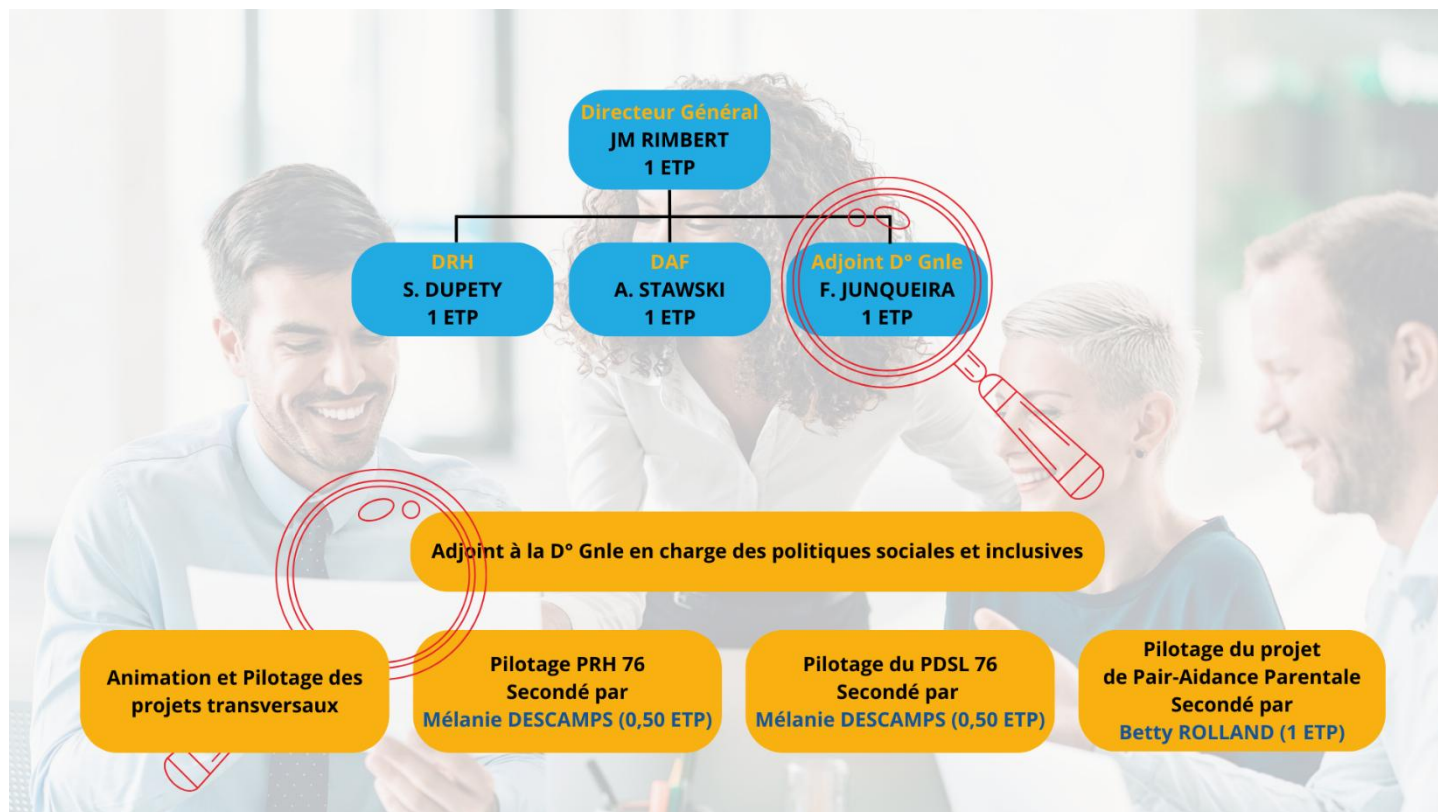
Directeur Général
JM RIMBERT
1 ETP

DRH
S. DUPETY
1 ETP

DAF
A. STAWSKI
1 ETP

Adjoint D° Gnle
F. JUNQUEIRA
1 ETP

Adjoint à la D° Gnle en charge des politiques sociales et inclusives

Animation et Pilotage des projets transversaux

Pilotage PRH 76
Secondé par
Mélanie DESCAMPS (0,50 ETP)

Pilotage du PDSL 76
Secondé par
Mélanie DESCAMPS (0,50 ETP)

Pilotage du projet
de Pair-Aidance Parentale
Secondé par
Betty ROLLAND (1 ETP)